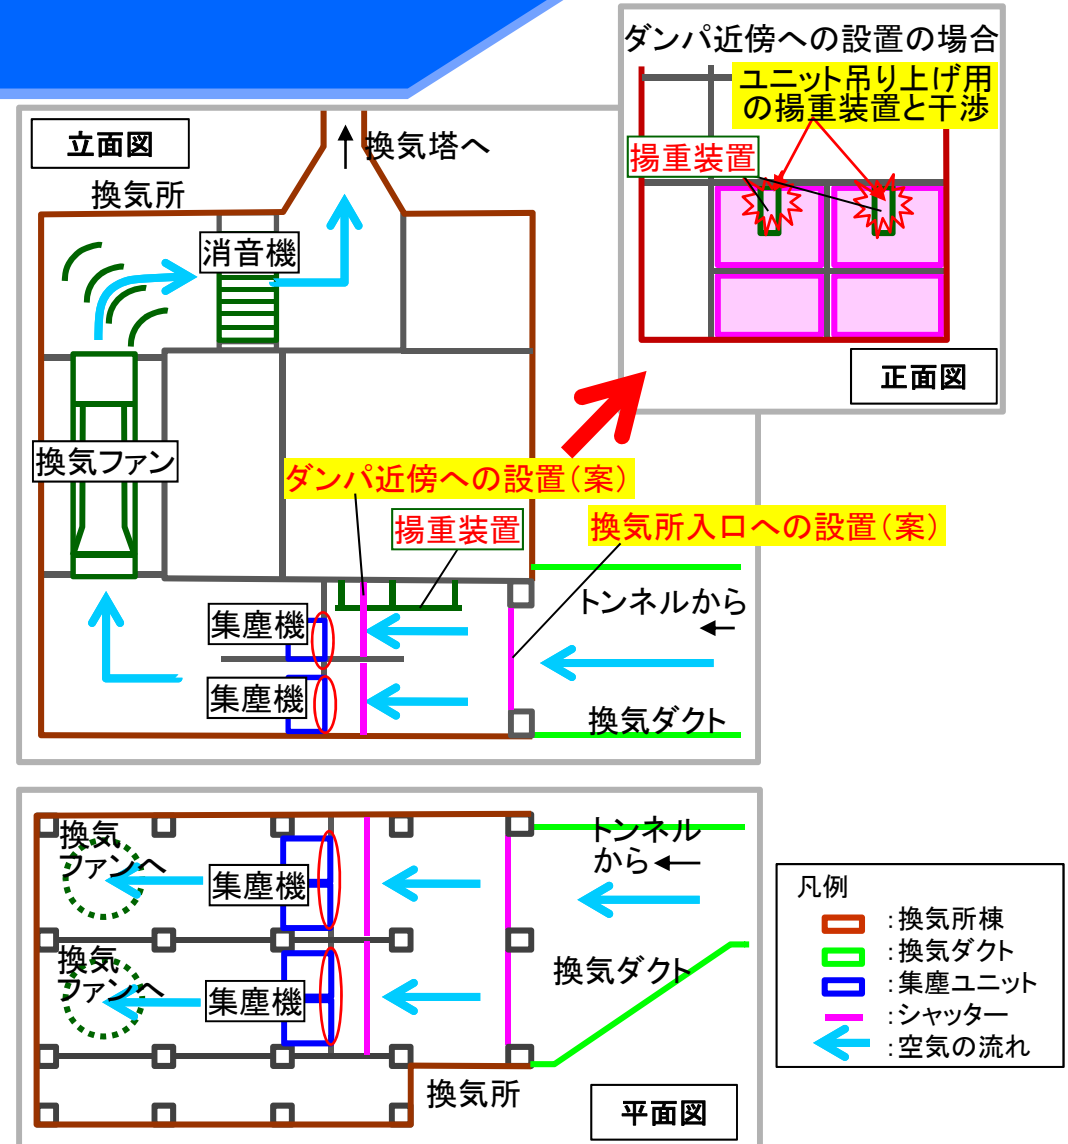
ダンパ近傍への設置の場合

ユニット吊り上げ用の揚重装置と干渉

揚重装置

正面図

立面図

換気塔へ

換気所

消音機

換気ファン

ダンパ近傍への設置(案)

揚重装置

換気所入口への設置(案)

トンネルから

集塵機

集塵機

換気ダクト

換気ファンへ

集塵機

トンネルから

換気ファンへ

集塵機

換気ダクト

換気所

平面図

凡例
:換気所棟
:換気ダクト
:集塵ユニット
:シャッター
:空気の流れ